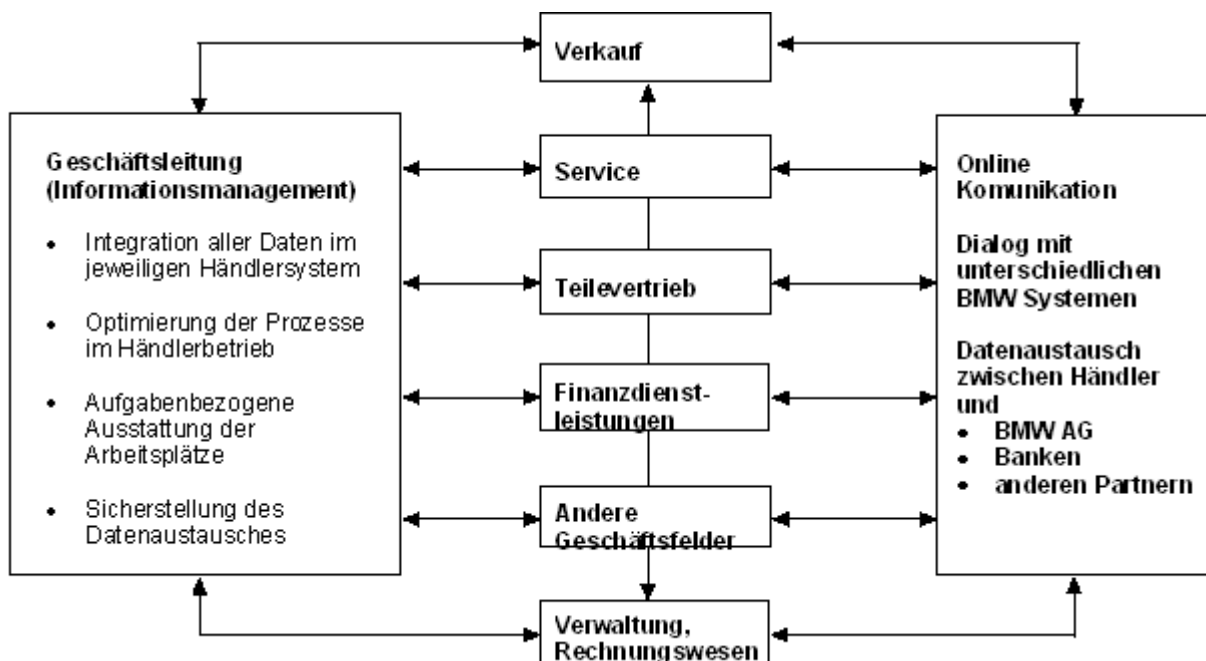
Verkauf

Geschäftsleitung (Informationsmanagement)

- Integration aller Daten im jeweiligen Händlersystem
- Optimierung der Prozesse im Händlerbetrieb
- Aufgabenbezogene Ausstattung der Arbeitsplätze
- Sicherstellung des Datenaustausches

Service

Teilevertrieb

Finanzdienstleistungen

Andere Geschäftsfelder

Verwaltung, Rechnungswesen

Online Komunikation

Dialog mit unterschiedlichen BMW Systemen

Datenaustausch zwischen Händler und
- BMW AG
- Banken
- anderen Partnern